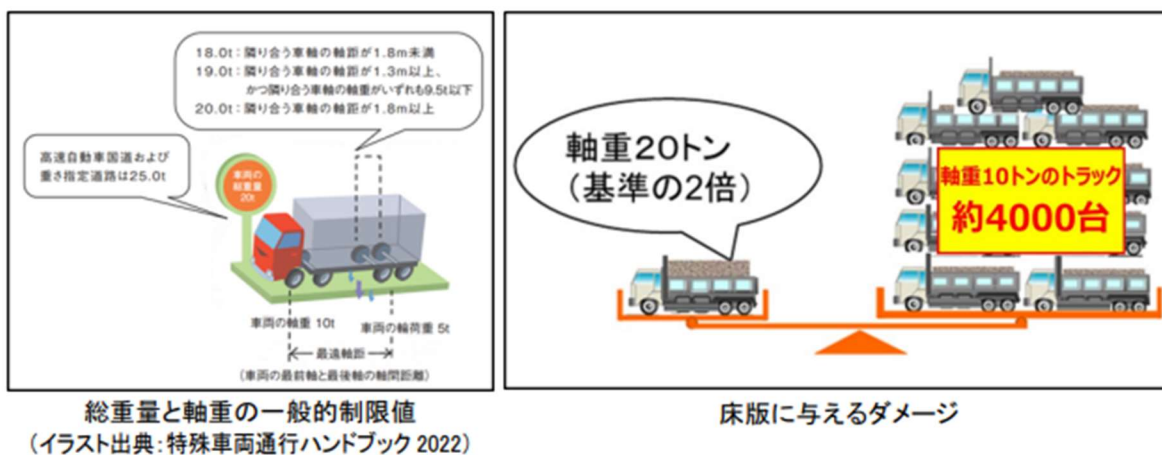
18.0t：隣り合う車軸の軸距が1.8m未満
19.0t：隣り合う車軸の軸距が1.3m以上、
かつ隣り合う車軸の軸重がいずれも9.5t以下
20.0t：隣り合う車軸の軸距が1.8m以上

高速自動車国道および重さ指定道路は25.0t

車両の総重量 20t

車両の軸重 10t

車両の輪荷重 5t

最遠軸距

（車両の最前軸と最後軸の軸間距離）

総重量と軸重の一般的制限値
（イラスト出典：特殊車両通行ハンドブック 2022）

軸重20トン
（基準の2倍）

軸重10トンのトラック
約4000台

床版に与えるダメージ